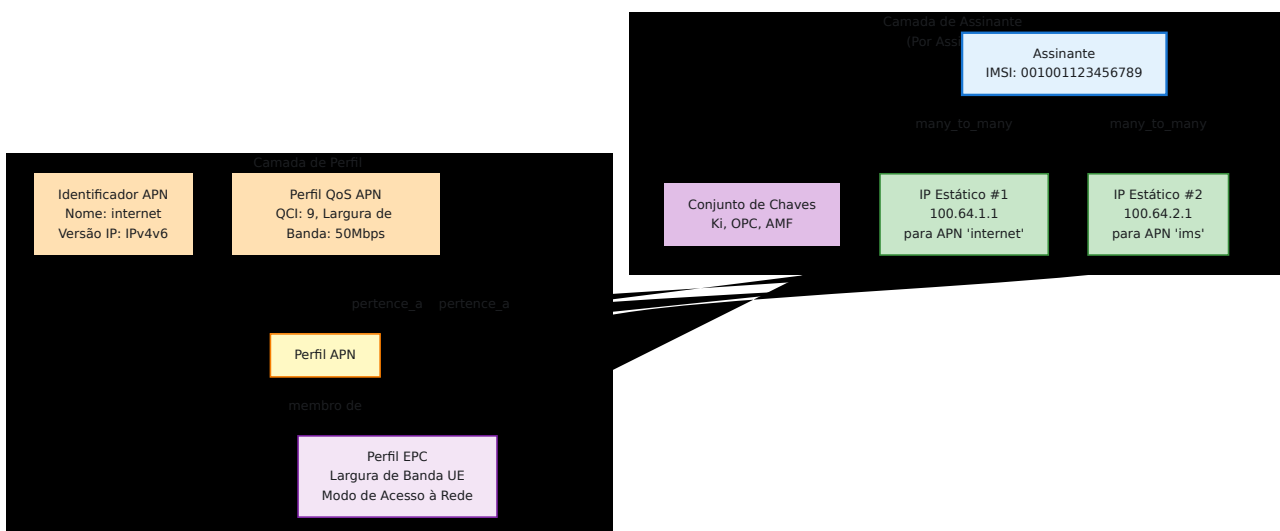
Camada de Assinante
(Por Assi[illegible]

Assinante
IMSI: 001001123456789

many_to_many

many_to_many

Conjunto de Chaves
Ki, OPC, AMF

IP Estático #1
100.64.1.1
para APN 'internet'

IP Estático #2
100.64.2.1
para APN 'ims'

Camada de Perfil

Identificador APN
Nome: internet
Versão IP: IPv4v6

Perfil QoS APN
QCI: 9, Largura de Banda: 50Mbps

pertence_a

pertence_a

Perfil APN

membro de

Perfil EPC
Largura de Banda UE
Modo de Acesso à Rede